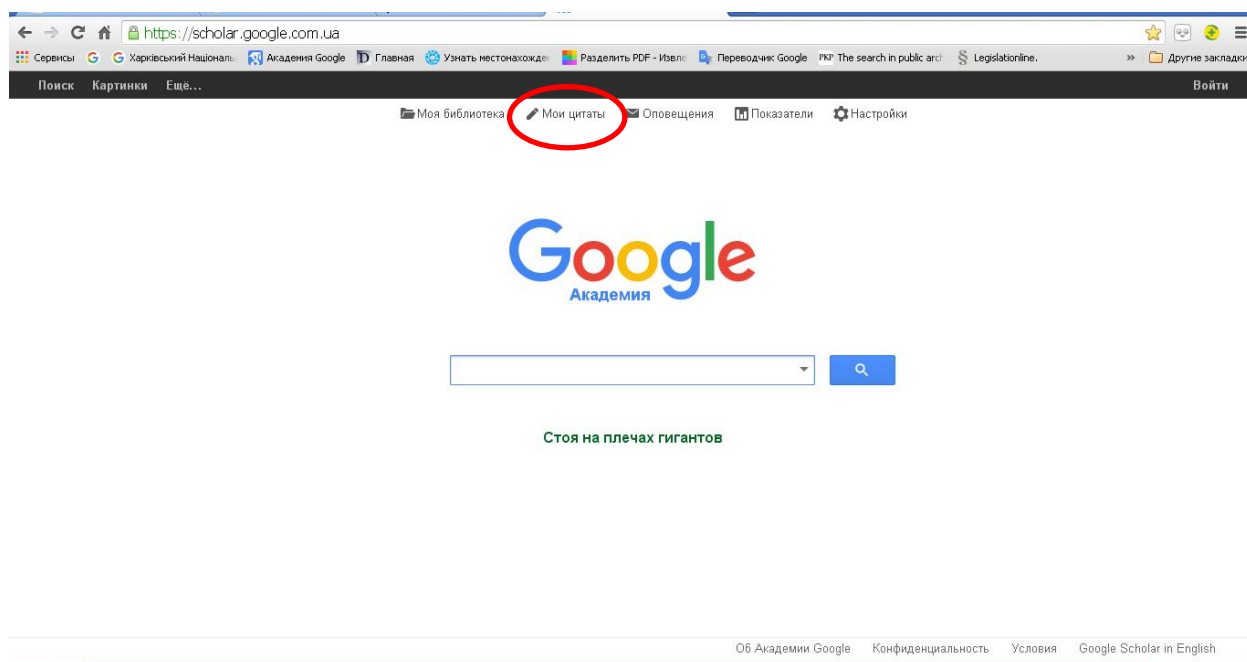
https://scholar.google.com.ua

Сервисы Харківський Національ Академия Google Главная Узнать местонахожде Разделить PDF - Извле Переводчик Google The search in public arch Legislationline. » Другие закладки

Поиск Картинки Ещё... Войти

Моя библиотека Мои цитаты Оповещения Показатели Настройки

Google
Академия

Стоя на плечах гигантов

Об Академии Google Конфиденциальность Условия Google Scholar in English